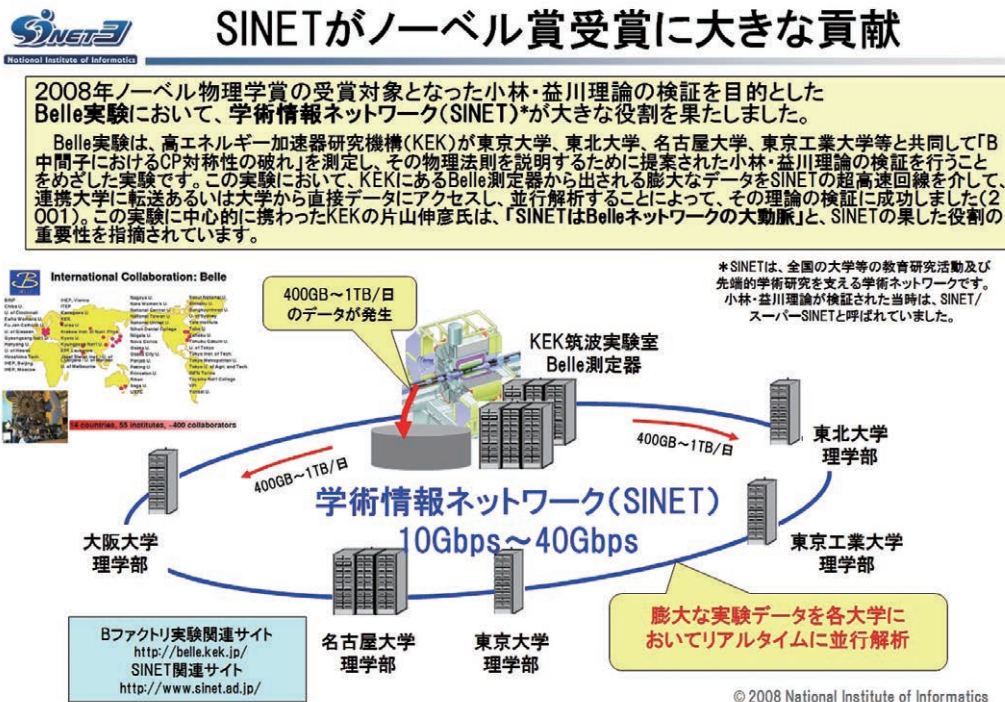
SINET3
National Institute of Informatics

SINETがノーベル賞受賞に大きな貢献

2008年ノーベル物理学賞の受賞対象となった小林・益川理論の検証を目的としたBelle実験において、学術情報ネットワーク(SINET)*が大きな役割を果たしました。

Belle実験は、高エネルギー加速器研究機構(KEK)が東京大学、東北大学、名古屋大学、東京工業大学等と共同して「B中間子におけるCP対称性の破れ」を測定し、その物理法則を説明するために提案された小林・益川理論の検証を行うことをめざした実験です。この実験において、KEKにあるBelle測定器から出される膨大なデータをSINETの超高速回線を介して、連携大学に転送あるいは大学から直接データにアクセスし、並行解析することによって、その理論の検証に成功しました(2001)。この実験に中心的に携わったKEKの片山伸彦氏は、「SINETはBelleネットワークの大動脈」と、SINETの果した役割の重要性を指摘されています。

International Collaboration: Belle

14 countries, 55 institutes, ~400 collaborators

400GB~1TB/日のデータが発生

*SINETは、全国の大学等の教育研究活動及び先端的学術研究を支える学術ネットワークです。小林・益川理論が検証された当時は、SINET/スーパーSINETと呼ばれていました。

KEK筑波実験室
Belle測定器

400GB~1TB/日

東北大学
理学部

400GB~1TB/日

学術情報ネットワーク(SINET)
10Gbps~40Gbps

大阪大学
理学部

東京工業大学
理学部

膨大な実験データを各大学においてリアルタイムに並行解析

Bファクトリ実験関連サイト
http://belle.kek.jp/
SINET関連サイト
http://www.sinet.ad.jp/

名古屋大学
理学部

東京大学
理学部

© 2008 National Institute of Informatics